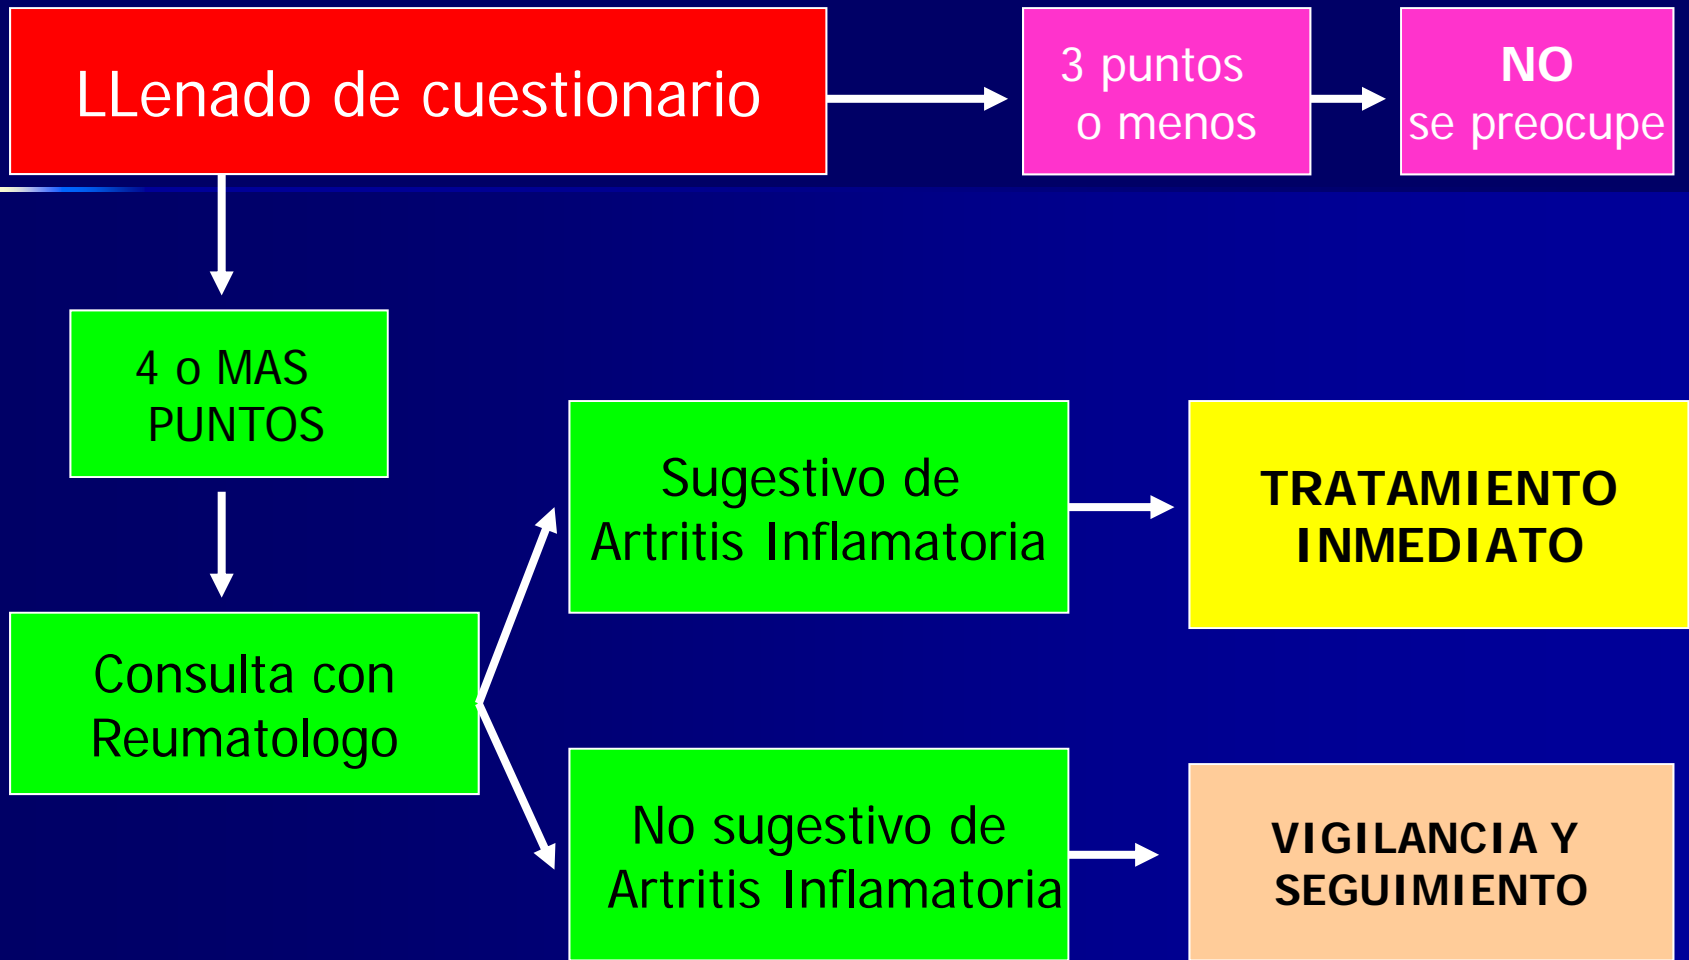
LLenado de cuestionario

3 puntos o menos

NO se preocupe

4 o MAS PUNTOS

Consulta con Reumatologo

Sugestivo de Artritis Inflamatoria

TRATAMIENTO INMEDIATO

No sugestivo de Artritis Inflamatoria

VIGILANCIA Y SEGUIMIENTO